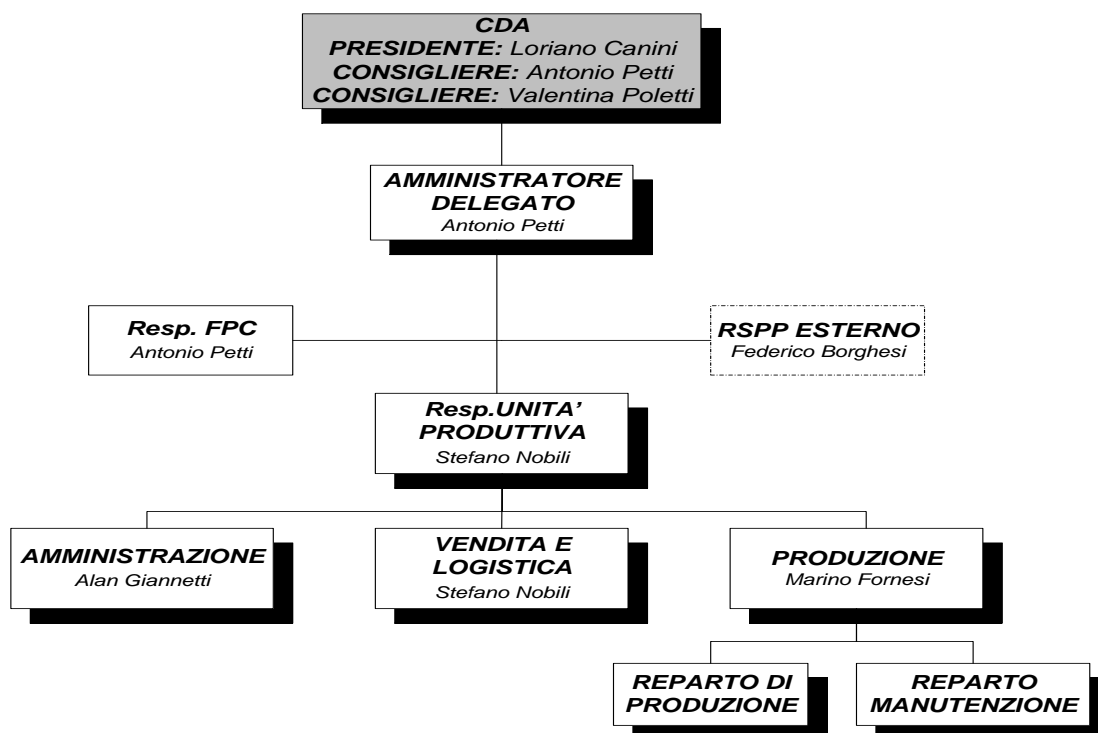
CDA
PRESIDENTE: Loriano Canini
CONSIGLIERE: Antonio Petti
CONSIGLIERE: Valentina Poletti

AMMINISTRATORE DELEGATO
Antonio Petti

Resp. FPC
Antonio Petti

RSPP ESTERNO
Federico Borghesi

Resp.UNITA' PRODUTTIVA
Stefano Nobili

AMMINISTRAZIONE
Alan Giannetti

VENDITA E LOGISTICA
Stefano Nobili

PRODUZIONE
Marino Fornesi

REPARTO DI PRODUZIONE

REPARTO MANUTENZIONE